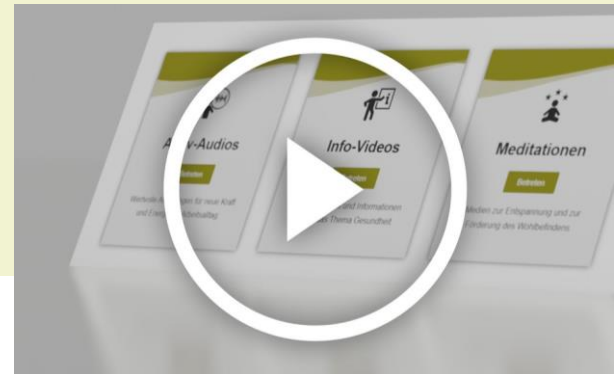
A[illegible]v-Audios

Betreten

Wertvolle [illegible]gen für neue Kraft und Energ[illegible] Arbeitsalltag

Info-Videos

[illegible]

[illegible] und Informationen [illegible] Thema Gesundheit

Meditationen

Betreten

Medien zur Entspannung und zur Förderung des Wohlbefindens